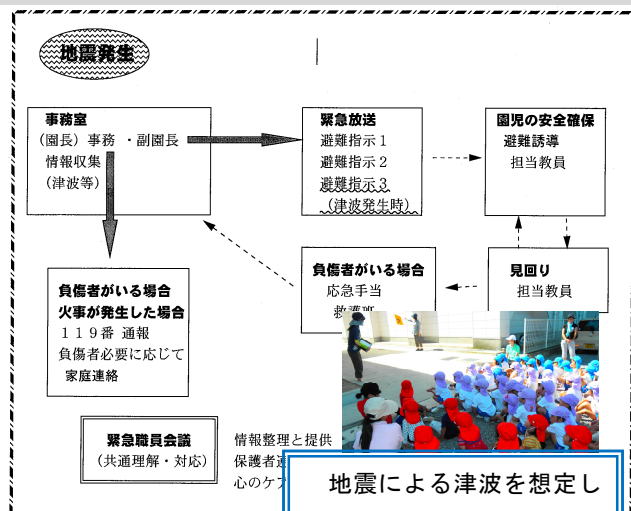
地震発生

事務室
（園長）事務・副園長
情報収集
（津波等）

緊急放送
避難指示１
避難指示２
避難指示３
（津波発生時）

園児の安全確保
避難誘導
担当教員

負傷者がいる場合
火事が発生した場合
１１９番 通報
負傷者必要に応じて
家庭連絡

負傷者がいる場合
応急手当
救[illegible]

見回り
担当教員

緊急職員会議
（共通理解・対応）

情報整理と提供
保護者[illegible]
心のケア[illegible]

地震による津波を想定し